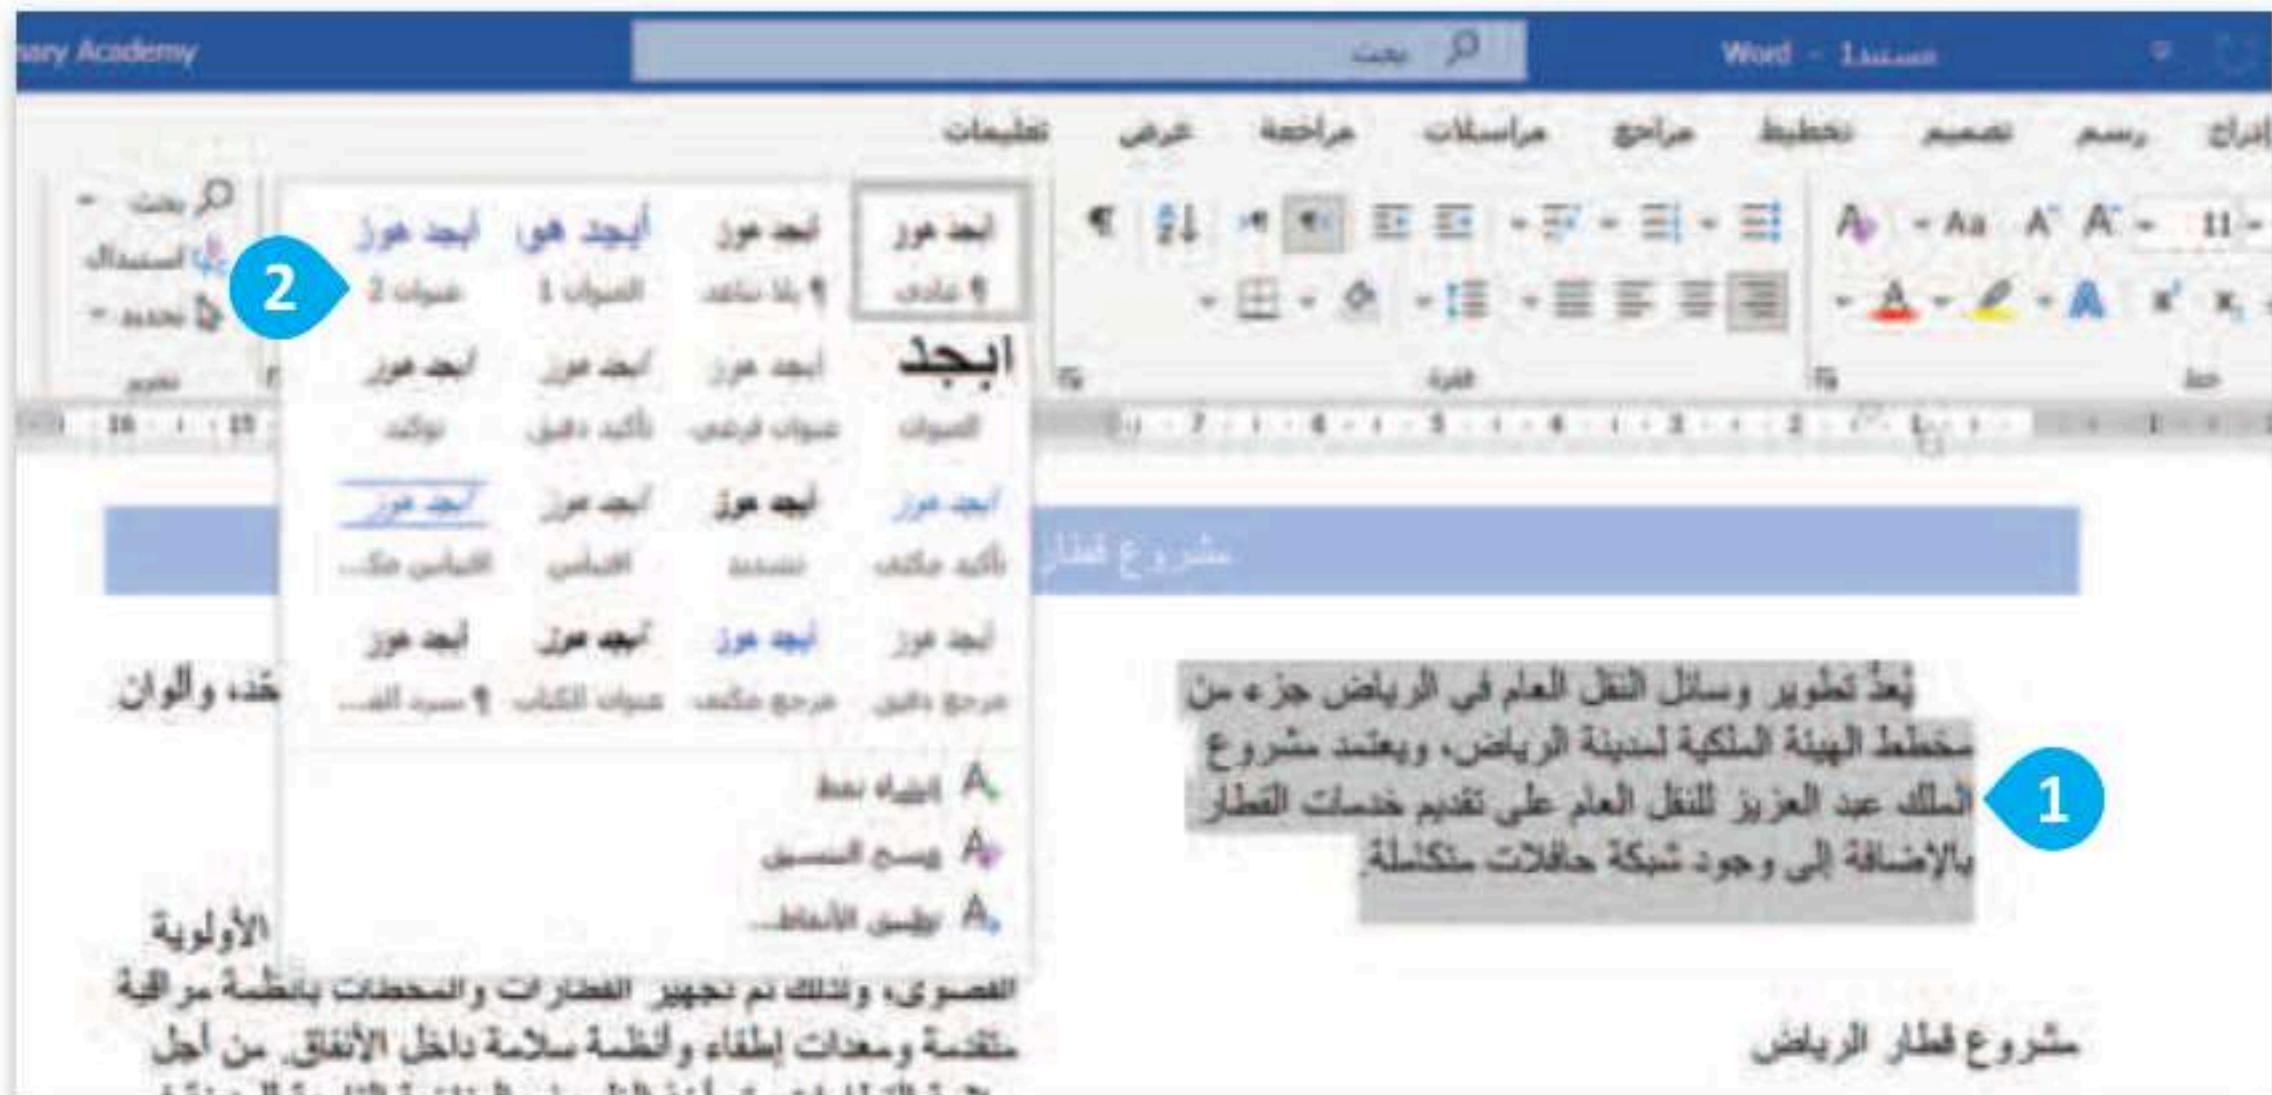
nary Academy
بحث
Word - 1مستند

إدراج رسم تصميم تخطيط مراجع مراسلات مراجعة عرض تعليمات

11 Aa
خط
فقرة

بحث
استبدال
تحديد
تحرير

أبجد هوز
¶ عادي
أبجد هوز
¶ بلا تباعد
أبجد هوز
العنوان 1
أبجد هوز
عنوان 2
أبجد
العنوان
أبجد هوز
عنوان فرعي
أبجد هوز
تأكيد دقيق
أبجد هوز
توكيد
أبجد هوز
تأكيد مكثف
أبجد هوز
تشديد
أبجد هوز
اقتباس
أبجد هوز
اقتباس مك...
أبجد هوز
مرجع دقيق
أبجد هوز
مرجع مكثف
أبجد هوز
عنوان الكتاب
أبجد هوز
¶ سرد الف...
إنشاء نمط
مسح التنسيق
تطبيق الأنماط...

مشروع قطار

2

يُعدُّ تطوير وسائل النقل العام في الرياض جزء من مخطط الهيئة الملكية لمدينة الرياض، ويعتمد مشروع الملك عبد العزيز للنقل العام على تقديم خدمات القطار بالإضافة إلى وجود شبكة حافلات متكاملة.

1

خذ، والوان

الأولوية
القصوى، ولذلك تم تجهيز القطارات والمحطات بأنظمة مراقبة متقدمة ومعدات إطفاء وأنظمة سلامة داخل الأنفاق. من أجل

مشروع قطار الرياض